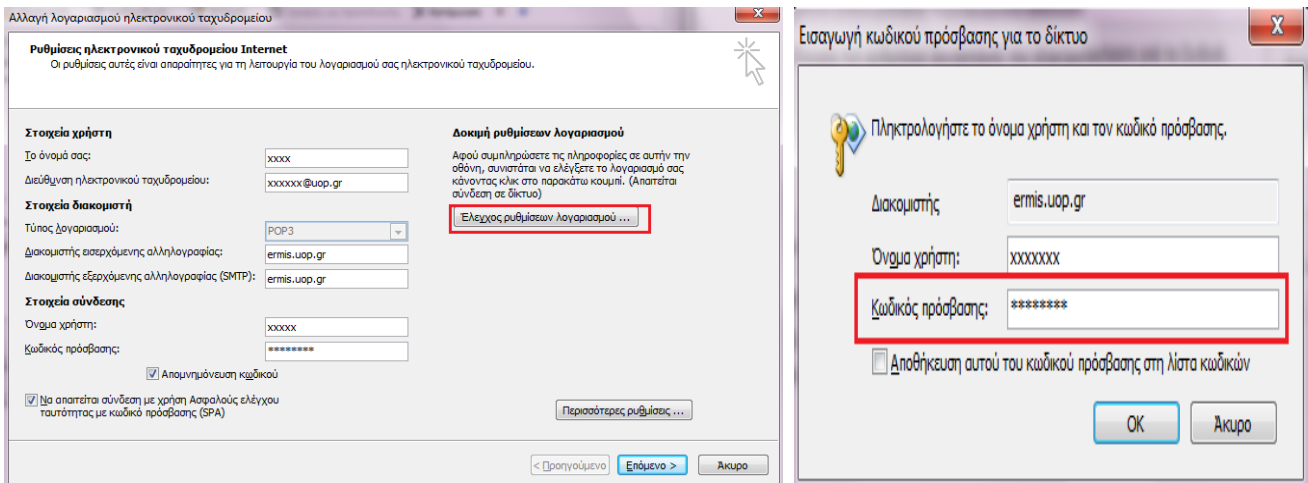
Αλλαγή λογαριασμού ηλεκτρονικού ταχυδρομείου

Ρυθμίσεις ηλεκτρονικού ταχυδρομείου Internet
Οι ρυθμίσεις αυτές είναι απαραίτητες για τη λειτουργία του λογαριασμού σας ηλεκτρονικού ταχυδρομείου.

Στοιχεία χρήστη
Το όνομά σας: xxxx
Διεύθυνση ηλεκτρονικού ταχυδρομείου: xxxxxx@uop.gr
Στοιχεία διακομιστή
Τύπος λογαριασμού: POP3
Διακομιστής εισερχόμενης αλληλογραφίας: ermis.uop.gr
Διακομιστής εξερχόμενης αλληλογραφίας (SMTP): ermis.uop.gr
Στοιχεία σύνδεσης
Όνομα χρήστη: xxxxx
Κωδικός πρόσβασης: ********
Απομνημόνευση κωδικού
Να απαιτείται σύνδεση με χρήση Ασφαλούς ελέγχου ταυτότητας με κωδικό πρόσβασης (SPA)

Δοκιμή ρυθμίσεων λογαριασμού
Αφού συμπληρώσετε τις πληροφορίες σε αυτήν την οθόνη, συνιστάται να ελέγξετε το λογαριασμό σας κάνοντας κλικ στο παρακάτω κουμπί. (Απαιτείται σύνδεση σε δίκτυο)
Έλεγχος ρυθμίσεων λογαριασμού ...

Περισσότερες ρυθμίσεις ...

< Προηγούμενο   Επόμενο >   Άκυρο

Εισαγωγή κωδικού πρόσβασης για το δίκτυο

Πληκτρολογήστε το όνομα χρήστη και τον κωδικό πρόσβασης.
Διακομιστής ermis.uop.gr
Όνομα χρήστη: xxxxxxx
Κωδικός πρόσβασης: ********
Αποθήκευση αυτού του κωδικού πρόσβασης στη λίστα κωδικών
OK   Άκυρο